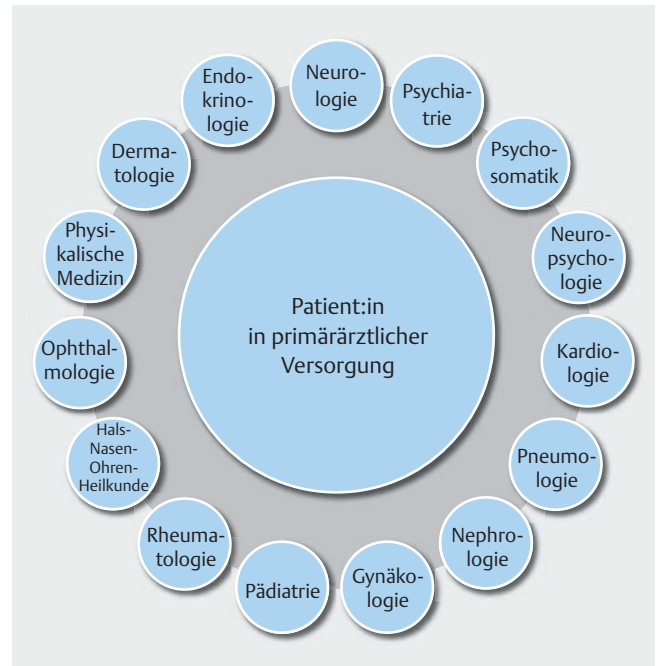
Patient:in in primärärztlicher Versorgung

Neurologie

Psychiatrie

Psychosomatik

Neuropsychologie

Kardiologie

Pneumologie

Nephrologie

Gynäkologie

Pädiatrie

Rheumatologie

Hals-Nasen-Ohren-Heilkunde

Ophthalmologie

Physikalische Medizin

Dermatologie

Endokrinologie